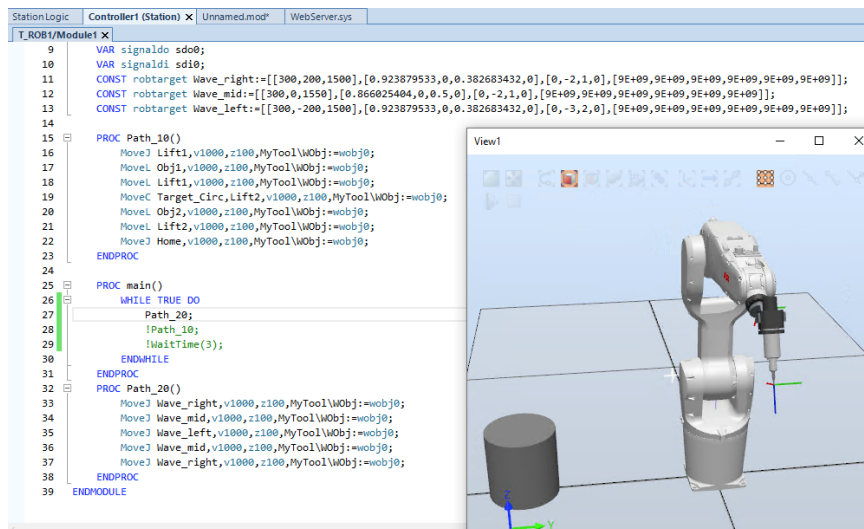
Station Logic | Controller1 (Station) × | Unnamed.mod* | WebServer.sys
T_ROB1/Module1 ×

9 VAR signaldo sdo0;
10 VAR signaldi sdi0;
11 CONST robtarget Wave_right:=[[300,200,1500],[0.923879533,0,0.382683432,0],[0,-2,1,0],[9E+09,9E+09,9E+09,9E+09,9E+09,9E+09]];
12 CONST robtarget Wave_mid:=[[300,0,1550],[0.866025404,0,0.5,0],[0,-2,1,0],[9E+09,9E+09,9E+09,9E+09,9E+09,9E+09]];
13 CONST robtarget Wave_left:=[[300,-200,1500],[0.923879533,0,0.382683432,0],[0,-3,2,0],[9E+09,9E+09,9E+09,9E+09,9E+09,9E+09]];
14
15 PROC Path_10()
16 MoveJ Lift1,v1000,z100,MyTool\WObj:=wobj0;
17 MoveL Obj1,v1000,z100,MyTool\WObj:=wobj0;
18 MoveL Lift1,v1000,z100,MyTool\WObj:=wobj0;
19 MoveC Target_Circ,Lift2,v1000,z100,MyTool\WObj:=wobj0;
20 MoveL Obj2,v1000,z100,MyTool\WObj:=wobj0;
21 MoveL Lift2,v1000,z100,MyTool\WObj:=wobj0;
22 MoveJ Home,v1000,z100,MyTool\WObj:=wobj0;
23 ENDPROC
24
25 PROC main()
26 WHILE TRUE DO
27 Path_20;
28 !Path_10;
29 !WaitTime(3);
30 ENDWHILE
31 ENDPROC
32 PROC Path_20()
33 MoveJ Wave_right,v1000,z100,MyTool\WObj:=wobj0;
34 MoveJ Wave_mid,v1000,z100,MyTool\WObj:=wobj0;
35 MoveJ Wave_left,v1000,z100,MyTool\WObj:=wobj0;
36 MoveJ Wave_mid,v1000,z100,MyTool\WObj:=wobj0;
37 MoveJ Wave_right,v1000,z100,MyTool\WObj:=wobj0;
38 ENDPROC
39 ENDMODULE

View1